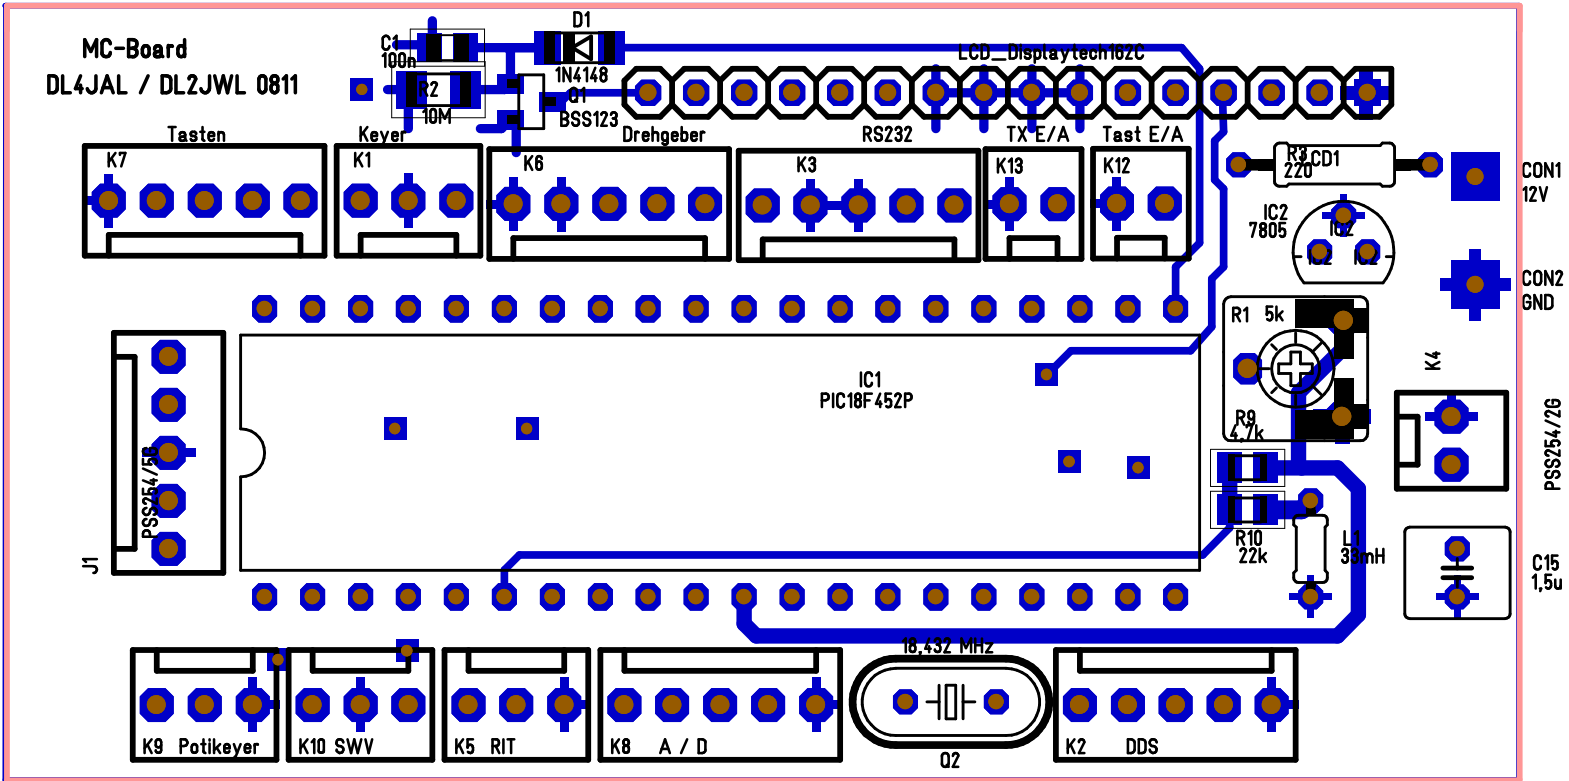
MC-Board
DL4JAL / DL2JWL 0811

C1
100n
D1
1N4148
R2
10M
Q1
BSS123
LCD_Displaytech162C

Tasten
Keyer
Drehgeber
RS232
TX E/A
Tast E/A

K7
K1
K6
K3
K13
K12

R8 CD1
220

CON1
12V

IC2
7805

CON2
GND

R1 5k

R9
4,7k

K4

PSS254/2G

IC1
PIC18F452P

PSS254/5G

J1

R10
22k

L1
33mH

C15
1,5u

18,432 MHz

Q2

K9 Potikeyer
K10 SWV
K5 RIT
K8 A / D
K2 DDS